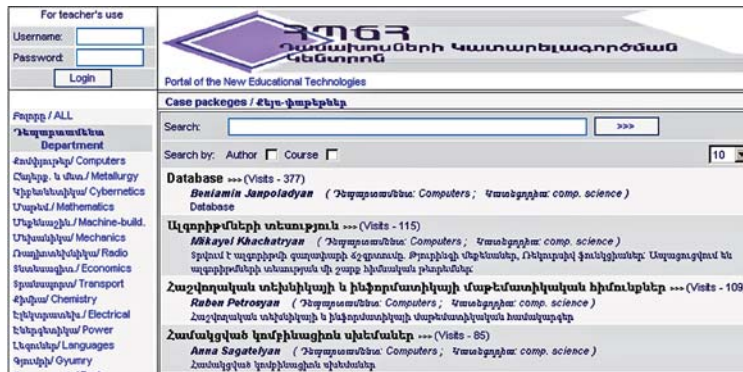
For teacher's use
Username:
Password:
Login

ԴՊՏԿ
Դասախոսների Կատարելագործման Կենտրոն
Portal of the New Educational Technologies

Բոլորը / ALL
Դեպարտամենտ Department
Համակարգիչ/ Computers
Մետալ. և մետ./ Metallurgy
Կիբեռնետիկա/ Cybernetics
Մաթեմ./ Mathematics
Մեքենաշին./ Machine-build.
Մեխանիկա/ Mechanics
Ռադիոտեխնիկա/ Radio
Տնտեսագիտ./ Economics
Տրանսպորտ/ Transport
Քիմիա/ Chemistry
Էլեկտրատեխ./ Electrical
Էներգետիկա/ Power
Լեզուներ/ Languages
Գյումրի/ Gyumry

Case packages / Քեյս-փաթեթներ
Search: >>>
Search by: Author Course
10

Database >>> (Visits - 377)
Beniamin Janpoladyan ( Դեպարտամենտ: Computers ; Կատեգորիա: comp. science )
Database

Ալգորիթմների տեսություն >>> (Visits - 115)
Mikayel Khachatryan ( Դեպարտամենտ: Computers ; Կատեգորիա: comp. science )
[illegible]

Համակարգչային տեխնիկայի և ինֆորմատիկայի մաթեմատիկական հիմունքներ >>> (Visits - 109)
Ruben Petrosyan ( Դեպարտամենտ: Computers ; Կատեգորիա: comp. science )
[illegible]

Համակցված կոմպիլացիոն սխեմաներ >>> (Visits - 85)
Anna Sagatelyan ( Դեպարտամենտ: Computers ; Կատեգորիա: comp. science )
Համակցված կոմպիլացիոն սխեմաներ